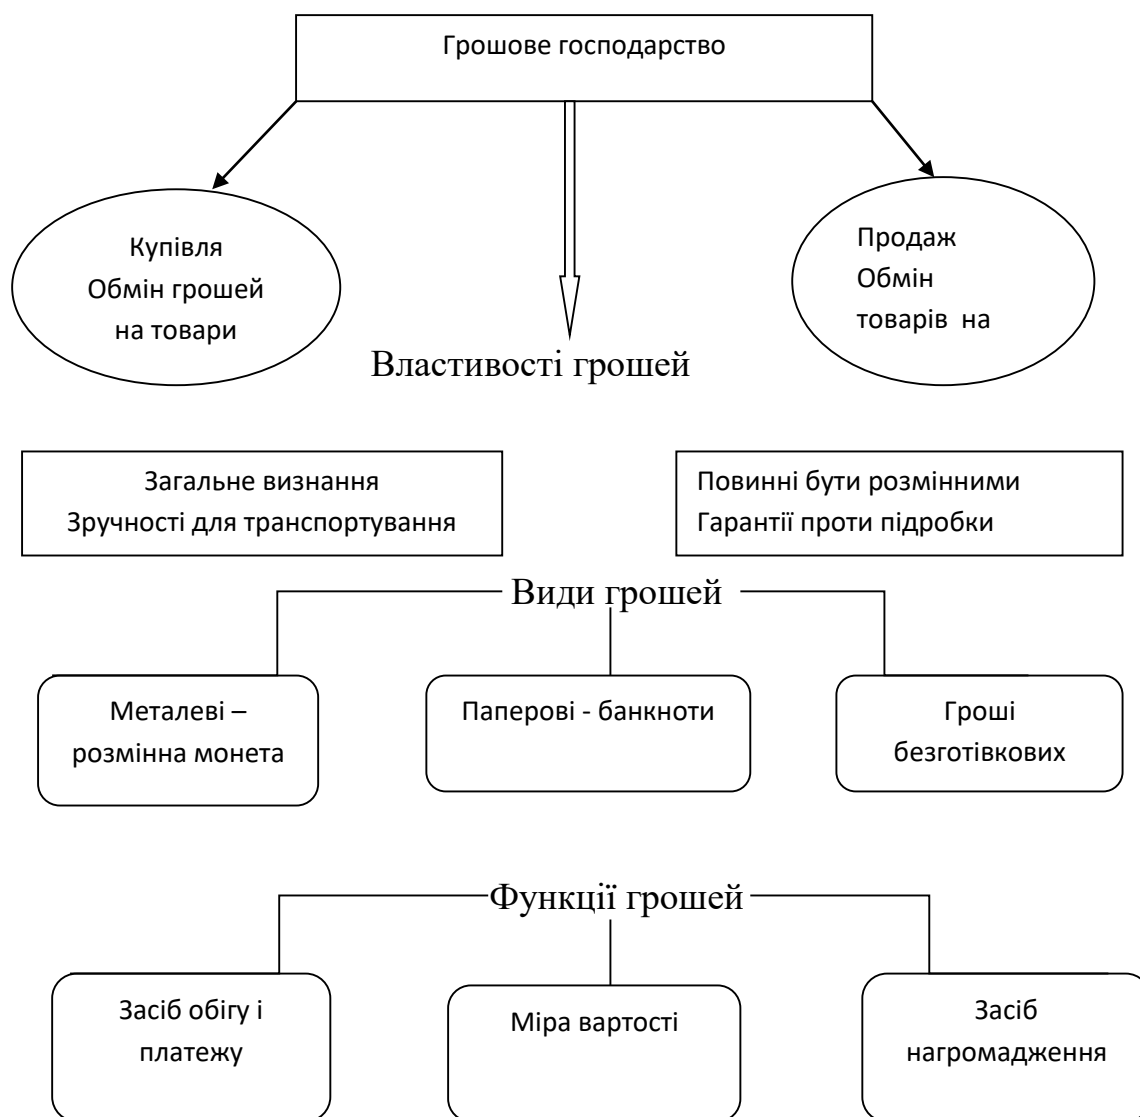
Грошове господарство

Купівля
Обмін грошей
на товари

Продаж
Обмін
товарів на

Властивості грошей

Загальне визнання
Зручності для транспортування

Повинні бути розмінними
Гарантії проти підробки

Види грошей

Металеві – розмінна монета

Паперові - банкноти

Гроші безготівкових

Функції грошей

Засіб обігу і платежу

Міра вартості

Засіб нагромадження